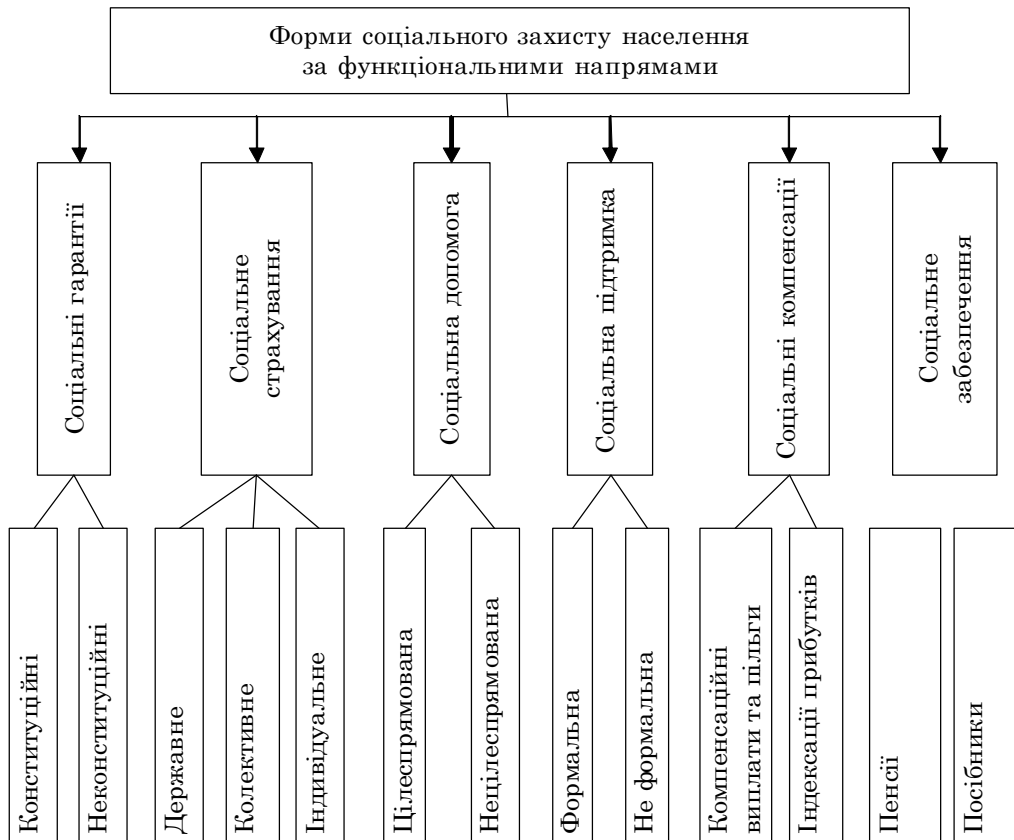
Форми соціального захисту населення за функціональними напрямами

Соціальні гарантії

Соціальне страхування

Соціальна допомога

Соціальна підтримка

Соціальні компенсації

Соціальне забезпечення

Конституційні

Неконституційні

Державне

Колективне

Індивідуальне

Цілеспрямована

Нецілеспрямована

Формальна

Не формальна

Компенсаційні виплати та пільги

Індексації прибутків

Пенсії

Посібники